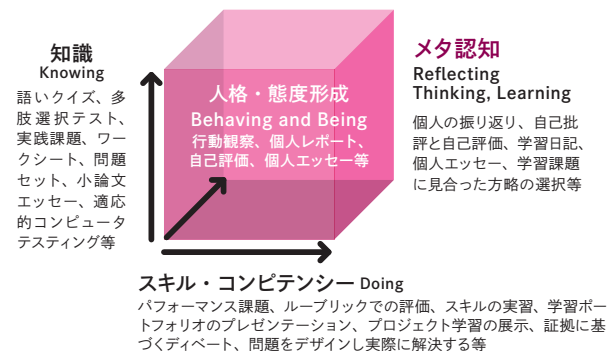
知識
Knowing
語いクイズ、多肢選択テスト、実践課題、ワークシート、問題セット、小論文エッセー、適応的コンピュータテスティング等

人格・態度形成
Behaving and Being
行動観察、個人レポート、自己評価、個人エッセー等

メタ認知
Reflecting Thinking, Learning
個人の振り返り、自己批評と自己評価、学習日記、個人エッセー、学習課題に見合った方略の選択等

スキル・コンピテンシー Doing
パフォーマンス課題、ルーブリックでの評価、スキルの実習、学習ポートフォリオのプレゼンテーション、プロジェクト学習の展示、証拠に基づくディベート、問題をデザインし実際に解決する等